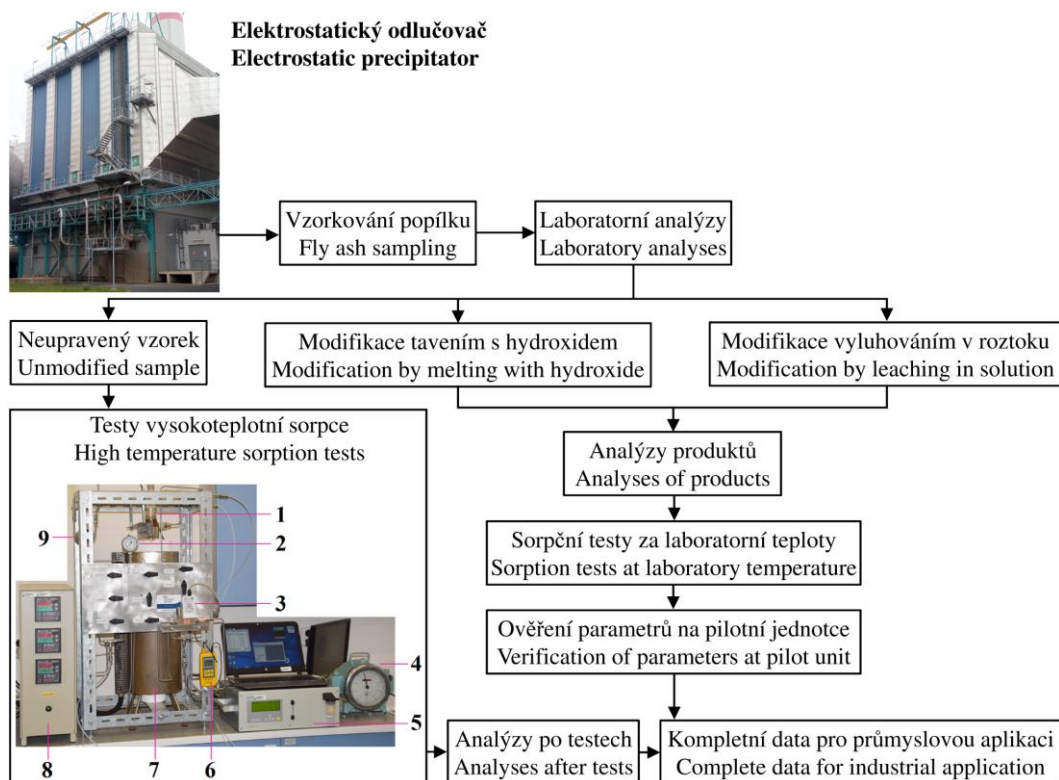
Elektrostatický odlučovač
Electrostatic precipitator

Vzorkování popílku
Fly ash sampling

Laboratorní analýzy
Laboratory analyses

Neupravený vzorek
Unmodified sample

Modifikace tavením s hydroxidem
Modification by melting with hydroxide

Modifikace vyluhováním v roztoku
Modification by leaching in solution

Testy vysokoteplotní sorpce
High temperature sorption tests

1
2
3
4
5
6
7
8
9

Analýzy produktů
Analyses of products

Sorpční testy za laboratorní teploty
Sorption tests at laboratory temperature

Ověření parametrů na pilotní jednotce
Verification of parameters at pilot unit

Analýzy po testech
Analyses after tests

Kompletní data pro průmyslovou aplikaci
Complete data for industrial application